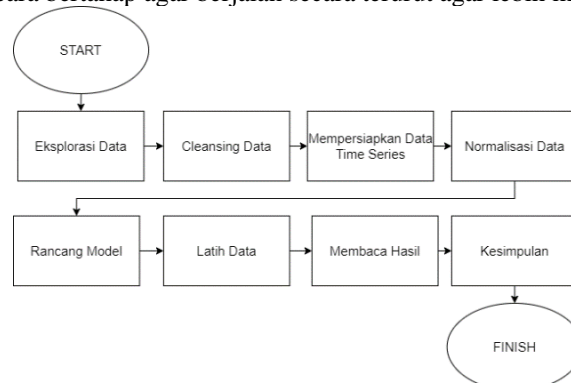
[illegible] bertahap agar berjalan secara teratur agar lebih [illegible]

START

Eksplorasi Data

Cleansing Data

Mempersiapkan Data Time Series

Normalisasi Data

Rancang Model

Latih Data

Membaca Hasil

Kesimpulan

FINISH